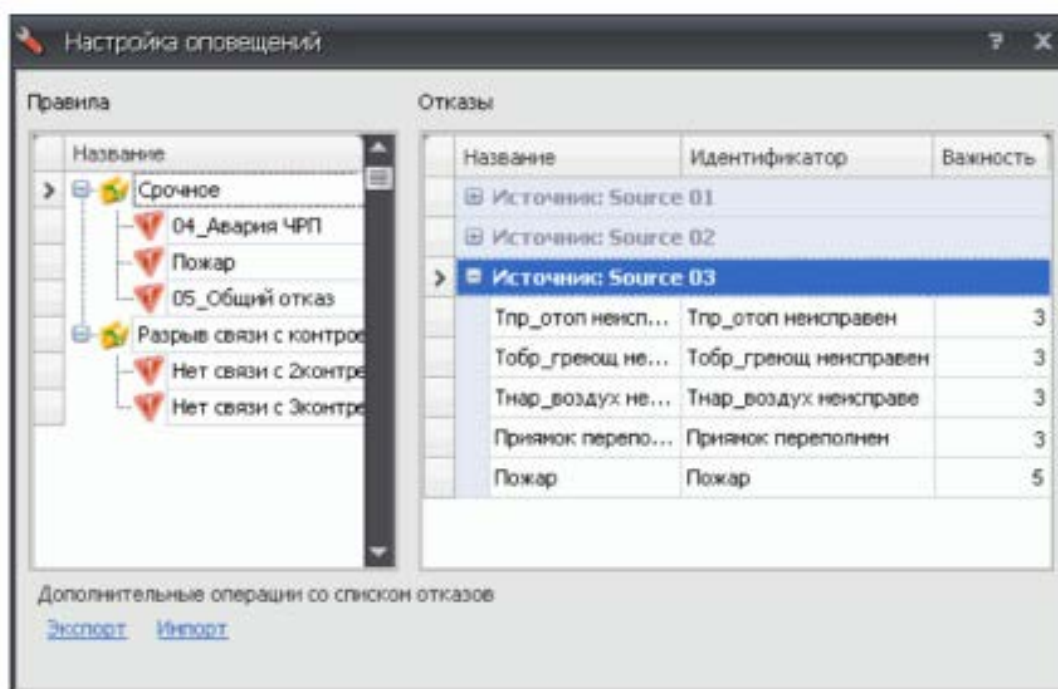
Настройка оповещений

? X

Правила

| Название |
|---|
| Срочное |
| 04_Авария ЧРП |
| Пожар |
| 05_Общий отказ |
| Разрыв связи с контрол |
| Нет связи с 2контре |
| Нет связи с 3контре |

Отказы

| Название | Идентификатор | Важность |
|---|---|---|
| Источник: Source 01 | | |
| Источник: Source 02 | | |
| Источник: Source 03 | | |
| Тпр_отоп неисп... | Тпр_отоп неисправен | 3 |
| Тобр_греющ не... | Тобр_греющ неисправен | 3 |
| Тнар_воздух не... | Тнар_воздух неисправе | 3 |
| Приямок перепо... | Приямок переполнен | 3 |
| Пожар | Пожар | 5 |

Дополнительные операции со списком отказов

Экспорт Импорт